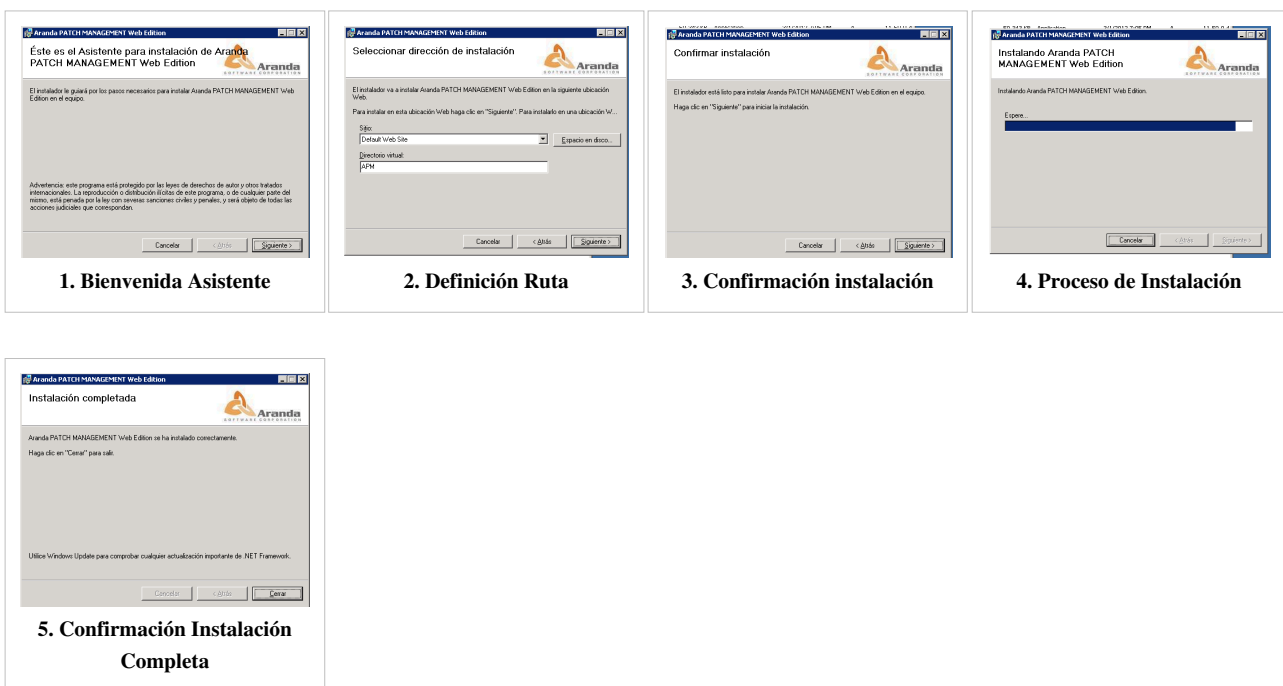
Aranda PATCH MANAGEMENT Web Edition

Éste es el Asistente para instalación de Aranda PATCH MANAGEMENT Web Edition

Aranda SOFTWARE CORPORATION

El instalador le guiará por los pasos necesarios para instalar Aranda PATCH MANAGEMENT Web Edition en el equipo.

Advertencia: este programa está protegido por las leyes de derechos de autor y otros tratados internacionales. La reproducción o distribución ilícitas de este programa, o de cualquier parte del mismo, está penada por la ley con severas sanciones civiles y penales, y será objeto de todas las acciones judiciales que correspondan.

Cancelar | < Atrás | Siguiente >

1. Bienvenida Asistente

Aranda PATCH MANAGEMENT Web Edition

Seleccionar dirección de instalación

Aranda SOFTWARE CORPORATION

El instalador va a instalar Aranda PATCH MANAGEMENT Web Edition en la siguiente ubicación Web.

Para instalar en esta ubicación Web haga clic en "Siguiente". Para instalarlo en una ubicación W...

Sitio:
Default Web Site
Espacio en disco...

Directorio virtual:
APM

Cancelar | < Atrás | Siguiente >

2. Definición Ruta

Aranda PATCH MANAGEMENT Web Edition

Confirmar instalación

Aranda SOFTWARE CORPORATION

El instalador está listo para instalar Aranda PATCH MANAGEMENT Web Edition en el equipo.

Haga clic en "Siguiente" para iniciar la instalación.

Cancelar | < Atrás | Siguiente >

3. Confirmación instalación

Aranda PATCH MANAGEMENT Web Edition

Instalando Aranda PATCH MANAGEMENT Web Edition

Aranda SOFTWARE CORPORATION

Instalando Aranda PATCH MANAGEMENT Web Edition.

Espere...

Cancelar | < Atrás | Siguiente >

4. Proceso de Instalación

Aranda PATCH MANAGEMENT Web Edition

Instalación completada

Aranda SOFTWARE CORPORATION

Aranda PATCH MANAGEMENT Web Edition se ha instalado correctamente.

Haga clic en "Cerrar" para salir.

Utilice Windows Update para comprobar cualquier actualización importante de .NET Framework.

Cancelar | < Atrás | Cerrar

5. Confirmación Instalación Completa